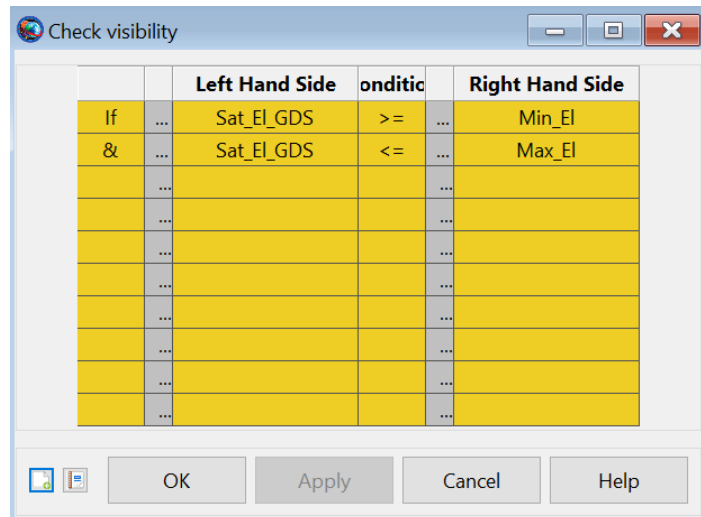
Check visibility

|  |  | Left Hand Side | onditic |  | Right Hand Side |
|---|---|---|---|---|---|
| If | ... | Sat_El_GDS | >= | ... | Min_El |
| & | ... | Sat_El_GDS | <= | ... | Max_El |
|  | ... |  |  | ... |  |
|  | ... |  |  | ... |  |
|  | ... |  |  | ... |  |
|  | ... |  |  | ... |  |
|  | ... |  |  | ... |  |
|  | ... |  |  | ... |  |
|  | ... |  |  | ... |  |
|  | ... |  |  | ... |  |

OK Apply Cancel Help